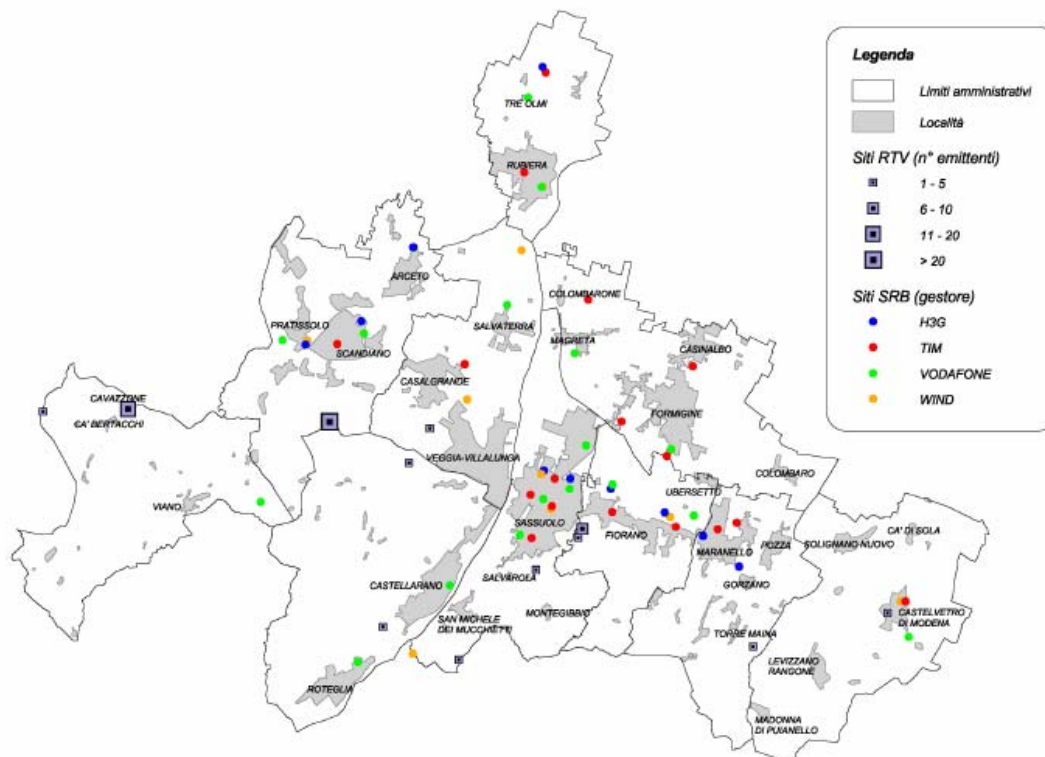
Legenda

Limiti amministrativi

Località

Siti RTV (n° emittenti)

1 - 5

6 - 10

11 - 20

> 20

Siti SRB (gestore)

H3G

TIM

VODAFONE

WIND

TRE OLMI

RUBIERA

ARCETO

COLOMBARONE

PRATISSOLO

SALVATERRA

SCANDIANO

MAGRETA

CASINALBO

CASALGRANDE

CAVAZZONE

CA' BERTACCHI

FORMIGINE

VEGGIA-VILLALUNGA

COLOMBARO

UBERSETTO

VIANO

SASSUOLO

FIORANO

MARANELLO

POZZA

SOLIGNANO NUOVO

CA' DI SOLA

GORZANO

SALVAROLA

CASTELLARANO

MONTEGIBBIO

CASTELVETRO DI MODENA

SAN MICHELE DEI MUCCHIETTI

TORRE MAINA

LEVIZZANO RANGONE

ROTEGLIA

MADONNA DI PUIANELLO